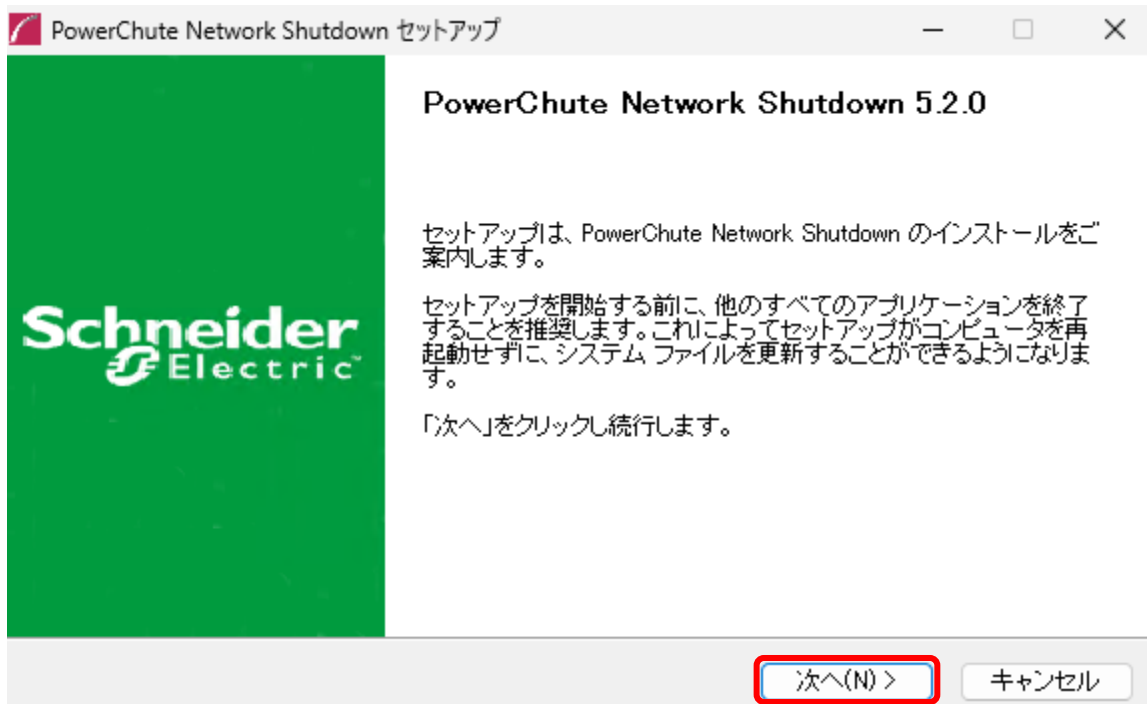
PowerChute Network Shutdown セットアップ

Schneider Electric

PowerChute Network Shutdown 5.2.0

セットアップは、PowerChute Network Shutdown のインストールをご案内します。

セットアップを開始する前に、他のすべてのアプリケーションを終了することを推奨します。これによってセットアップがコンピュータを再起動せずに、システム ファイルを更新することができるようになります。

「次へ」をクリックし続行します。

次へ(N) >

キャンセル